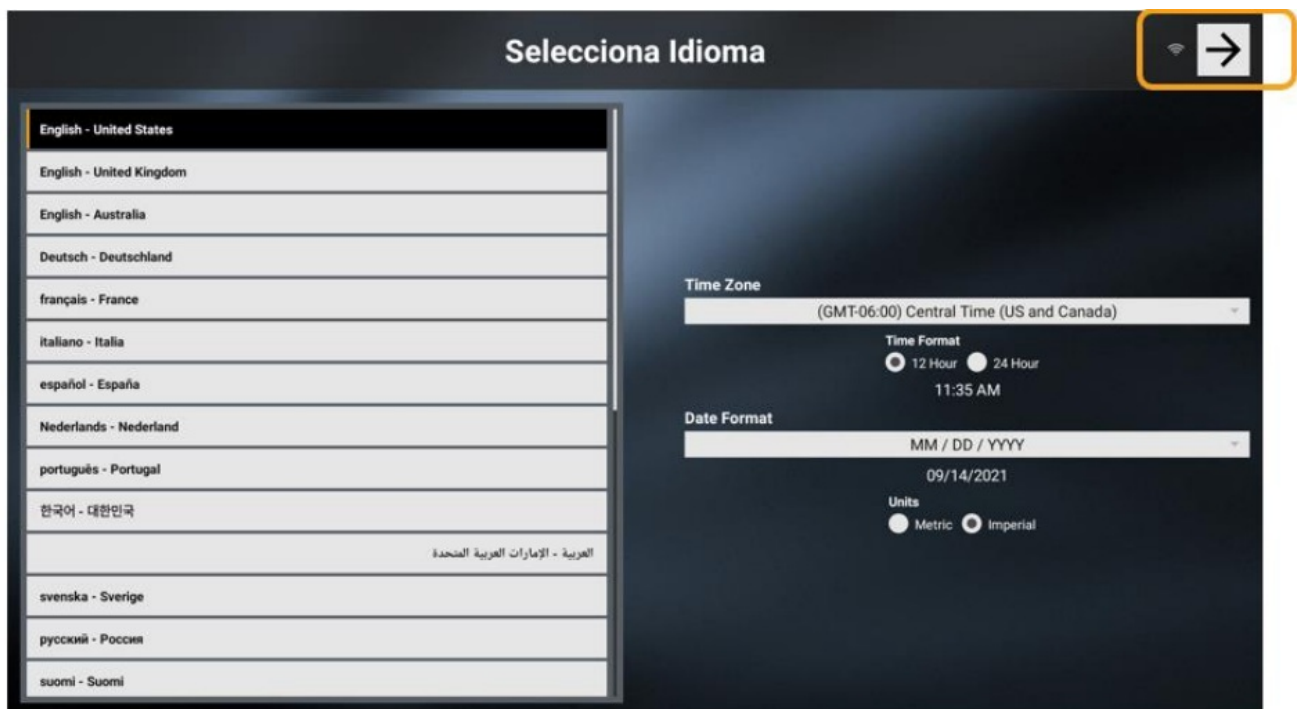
Selecciona Idioma

English - United States
English - United Kingdom
English - Australia
Deutsch - Deutschland
français - France
italiano - Italia
español - España
Nederlands - Nederland
português - Portugal
한국어 - 대한민국
العربية - الإمارات العربية المتحدة
svenska - Sverige
русский - Россия
suomi - Suomi

Time Zone
(GMT-06:00) Central Time (US and Canada)
Time Format
12 Hour 24 Hour
11:35 AM
Date Format
MM / DD / YYYY
09/14/2021
Units
Metric Imperial